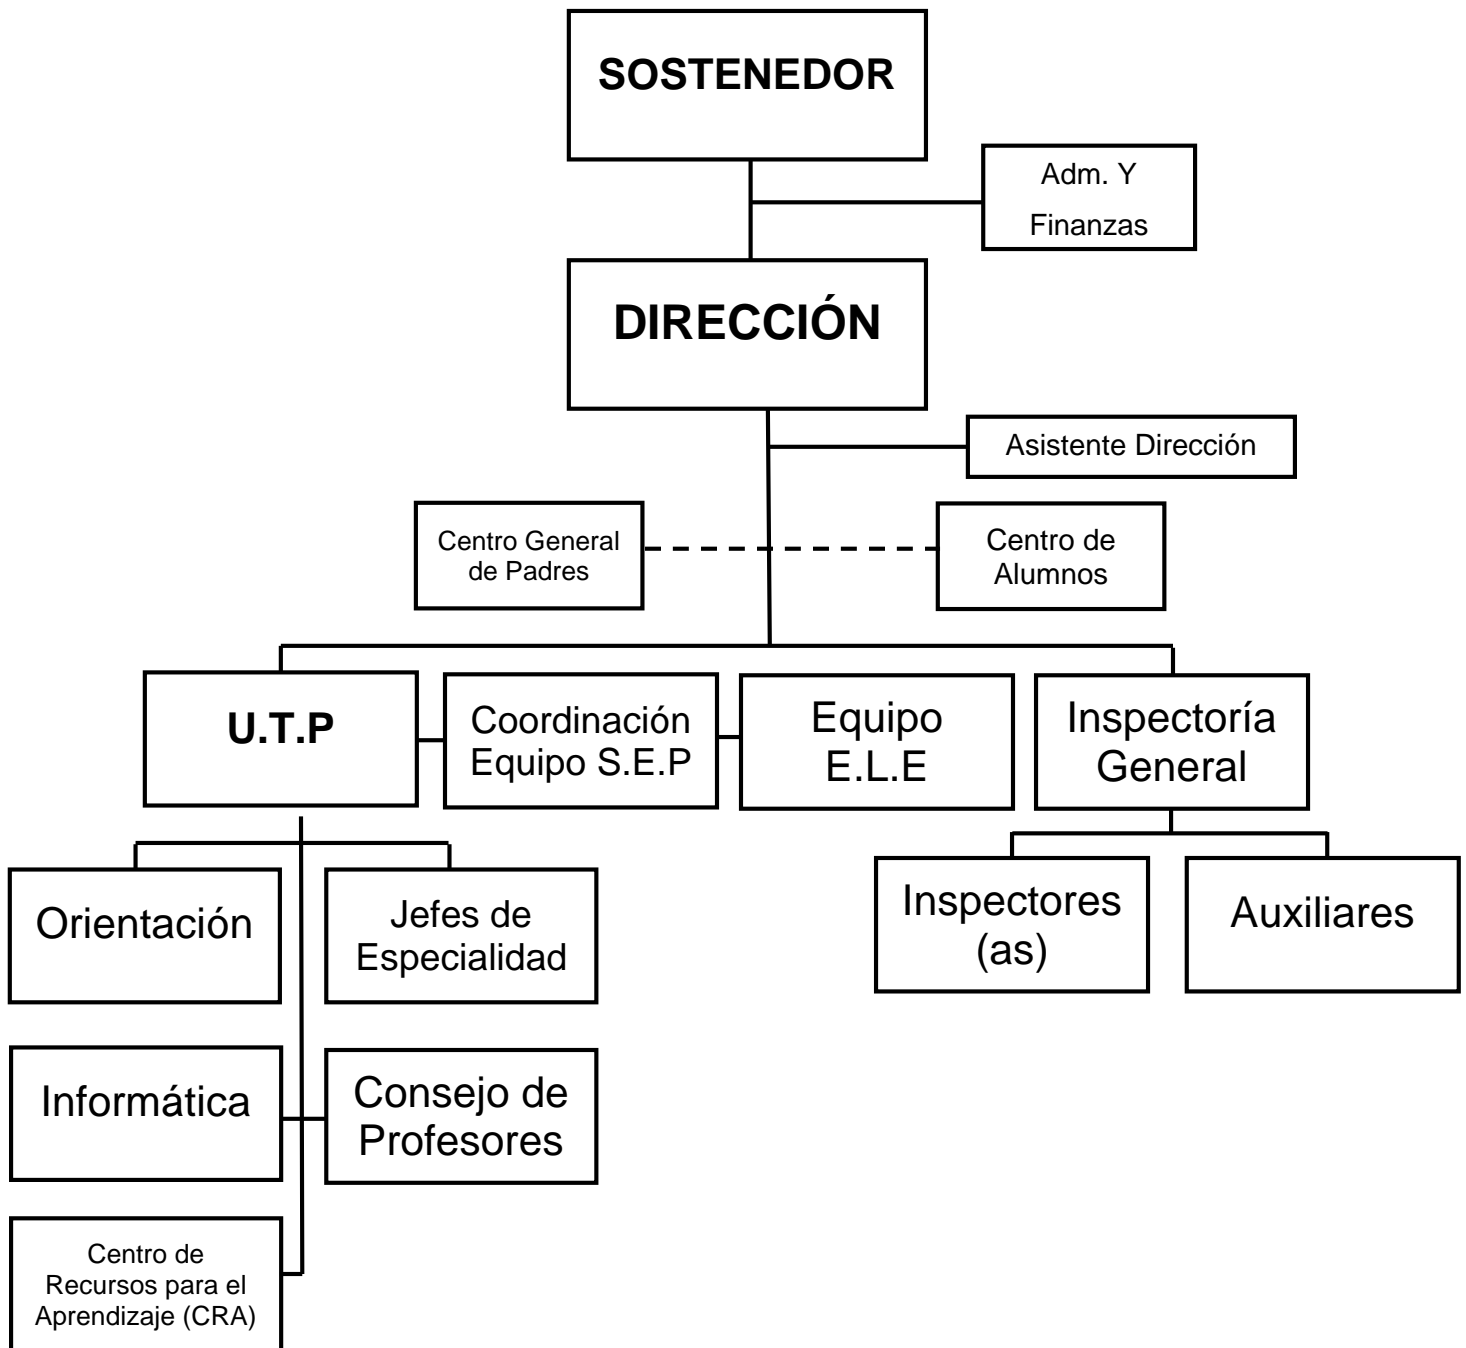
SOSTENEDOR

Adm. Y Finanzas

DIRECCIÓN

Asistente Dirección

Centro General de Padres

Centro de Alumnos

U.T.P

Coordinación Equipo S.E.P

Equipo E.L.E

Inspectoría General

Orientación

Jefes de Especialidad

Inspectores (as)

Auxiliares

Informática

Consejo de Profesores

Centro de Recursos para el Aprendizaje (CRA)